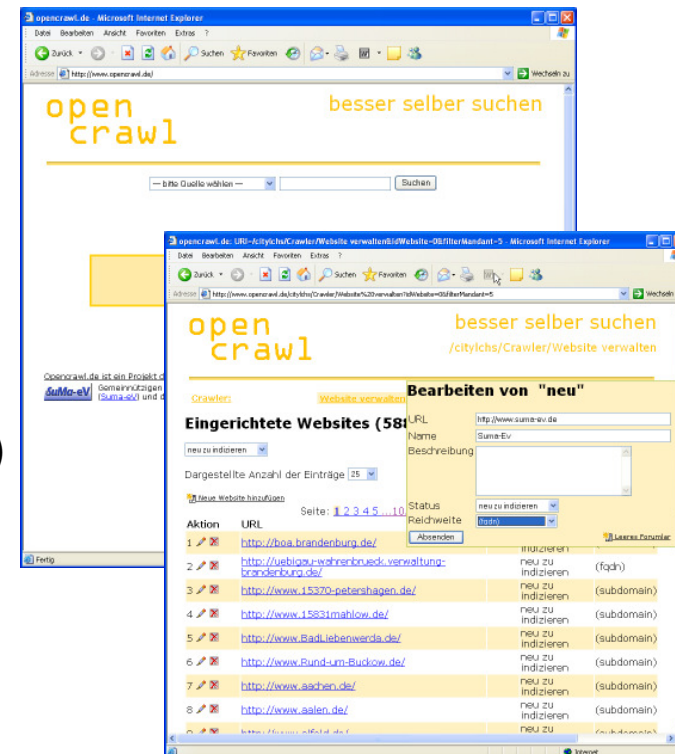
opencrawl.de - Microsoft Internet Explorer

Datei Bearbeiten Ansicht Favoriten Extras ?

Zurück Suchen Favoriten

Adresse http://www.opencrawl.de/ Wechseln zu

open crawl

besser selber suchen

— bitte Quelle wählen — Suchen

Opencrawl.de ist ein Projekt d

SuMa-eV Gemeinnützigen (Suma-eV) und d

Fertig

opencrawl.de: URI-/citylchs/Crawler/Website verwaltenEidWebsite=0&filterMandant=5 - Microsoft Internet Explorer

Datei Bearbeiten Ansicht Favoriten Extras ?

Zurück Suchen Favoriten

Adresse http://www.opencrawl.de/citylchs/Crawler/Website%20verwalten?idWebsite=0&filterMandant=5 Wechseln

open crawl

besser selber suchen

/citylchs/Crawler/Website verwalten

Crawler Website verwalten

Eingerichtete Websites (58

neu zu indizieren

Dargestellte Anzahl der Einträge 25

Neue Website hinzufügen

Seite: 1 2 3 4 5 ...10

Bearbeiten von "neu"

URL http://www.suma-ev.de

Name Suma-Ev

Beschreibung

Status neu zu indizieren

Reichweite (fqdn)

Absenden

Leeres Formular

| Aktion | URL | | |
|---|---|---|---|
| 1 | http://boa.brandenburg.de/ | indizieren | |
| 2 | http://uebigau-wahrenbrueck.verwaltung-brandenburg.de/ | neu zu indizieren | (fqdn) |
| 3 | http://www.15370-petershagen.de/ | neu zu indizieren | (subdomain) |
| 4 | http://www.15831mahlow.de/ | neu zu indizieren | (subdomain) |
| 5 | http://www.BadLiebenwerda.de/ | neu zu indizieren | (subdomain) |
| 6 | http://www.Rund-um-Buckow.de/ | neu zu indizieren | (subdomain) |
| 7 | http://www.aachen.de/ | neu zu indizieren | (subdomain) |
| 8 | http://www.aalen.de/ | neu zu indizieren | (subdomain) |
| 9 | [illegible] | neu zu | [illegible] |

Internet